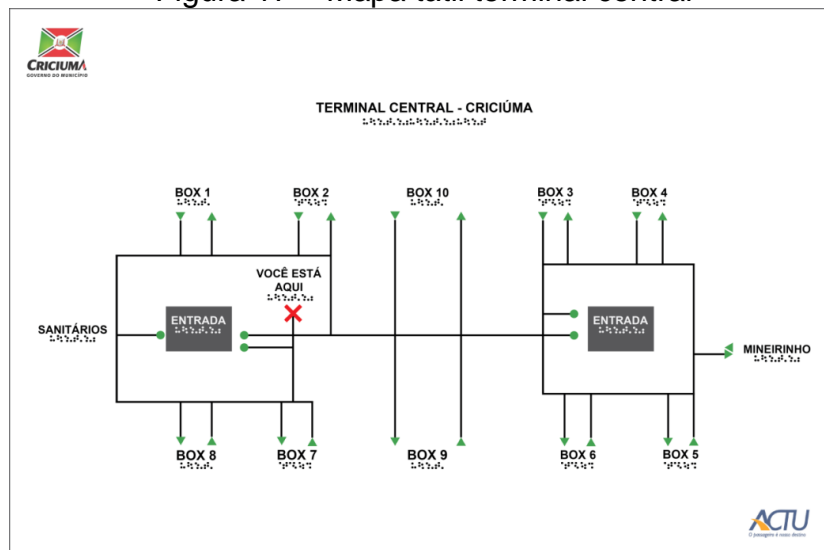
Figura 11 – Mapa tátil terminal central

CRICIUMA
GOVERNO DO MUNICÍPIO

TERMINAL CENTRAL - CRICIÚMA

BOX 1
BOX 2
BOX 10
BOX 3
BOX 4

VOCÊ ESTÁ AQUI

SANITÁRIOS
ENTRADA
ENTRADA
MINEIRINHO

BOX 8
BOX 7
BOX 9
BOX 6
BOX 5

ACTU
O passageiro é nosso destino